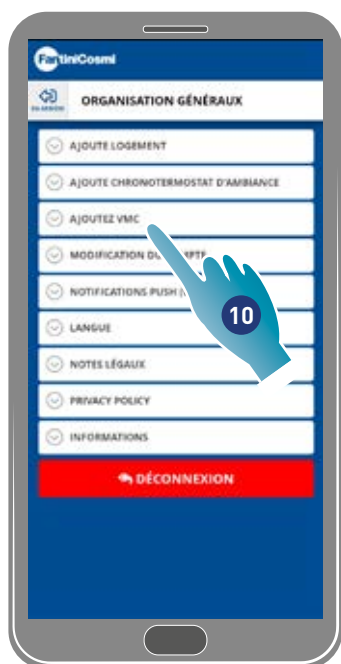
FantiniCosmi

EN ARRIÈRE

ORGANISATION GÉNÉRAUX

AJOUTE LOGEMENT

AJOUTE CHRONOTERMOSTAT D'AMBIANCE

AJOUTEZ VMC

MODIFICATION DU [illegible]

NOTIFICATIONS PUSH ([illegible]

LANGUE

NOTES LÉGAUX

PRIVACY POLICY

INFORMATIONS

DÉCONNEXION

10